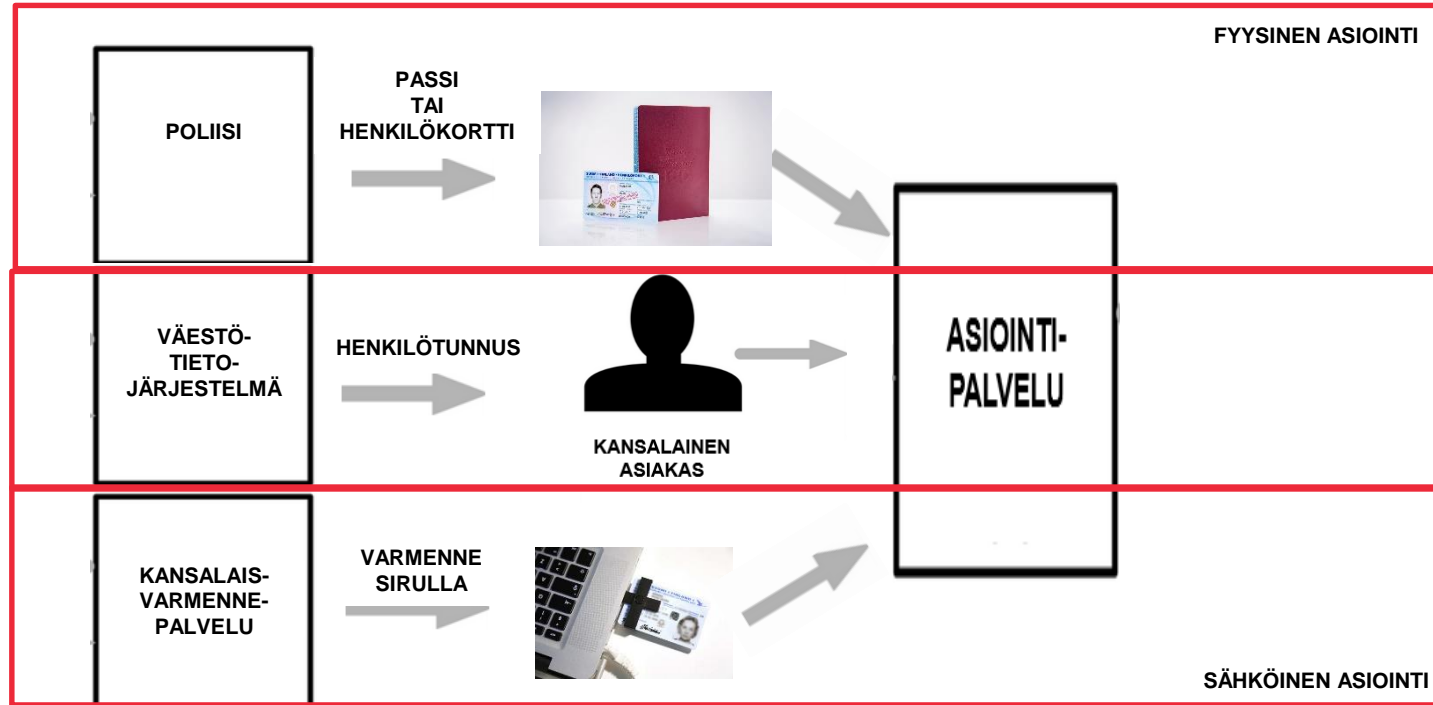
FYYSINEN ASIOINTI

POLIISI

PASSI
TAI
HENKILÖKORTTI

ASIOINTI-
PALVELU

VÄESTÖ-
TIETO-
JÄRJESTELMÄ

HENKILÖTUNNUS

KANSALAINEN
ASIAKAS

KANSALAIS-
VARMENNE-
PALVELU

VARMENNE
SIRULLA

SÄHKÖINEN ASIOINTI